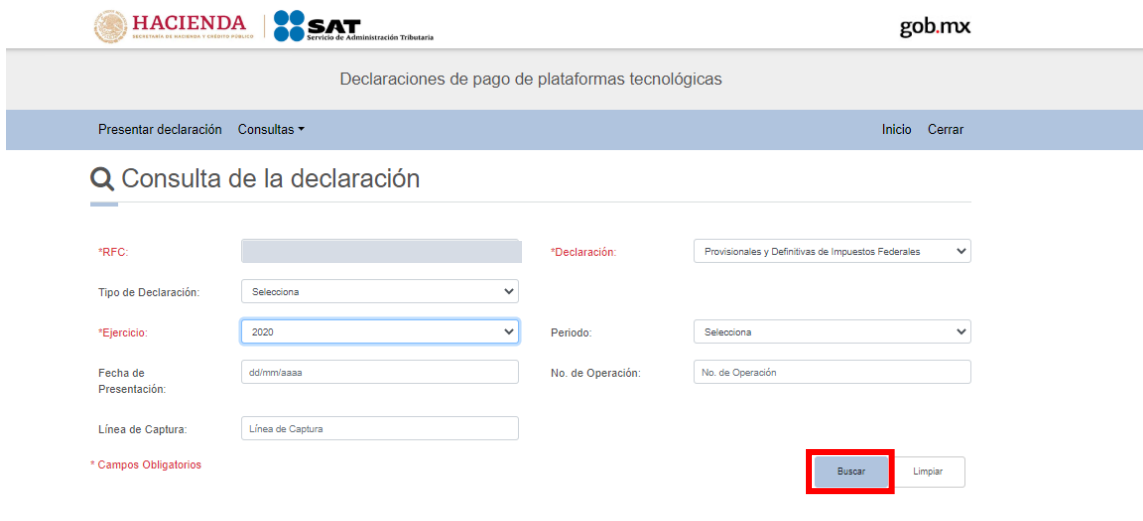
HACIENDA
SECRETARÍA DE HACIENDA Y CRÉDITO PÚBLICO
SAT
Servicio de Administración Tributaria
gob.mx

Declaraciones de pago de plataformas tecnológicas

Presentar declaración Consultas
Inicio Cerrar

Consulta de la declaración

*RFC:
*Declaración: Provisionales y Definitivas de Impuestos Federales
Tipo de Declaración: Selecciona
*Ejercicio: 2020
Periodo: Selecciona
Fecha de Presentación: dd/mm/aaaa
No. de Operación: No. de Operación
Línea de Captura: Línea de Captura
* Campos Obligatorios
Buscar
Limpiar